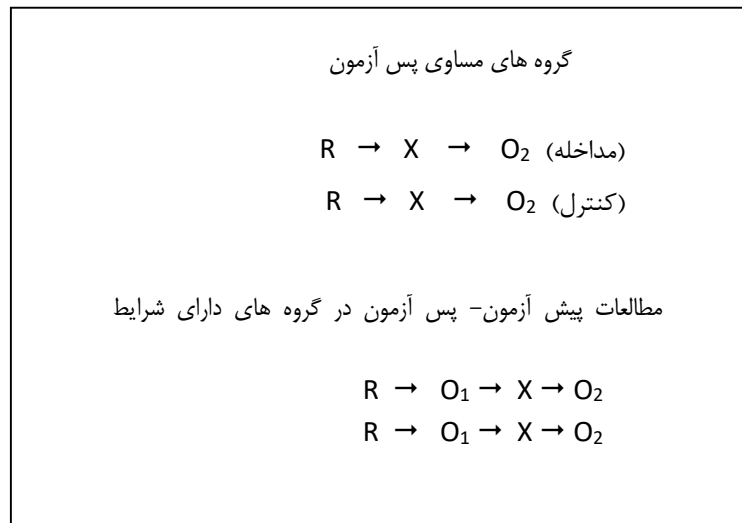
گروه های مساوی پس آزمون

$R \rightarrow X \rightarrow O_2$ (مداخله)

$R \rightarrow X \rightarrow O_2$ (کنترل)

مطالعات پیش آزمون- پس آزمون در گروه های دارای شرایط

$R \rightarrow O_1 \rightarrow X \rightarrow O_2$

$R \rightarrow O_1 \rightarrow X \rightarrow O_2$